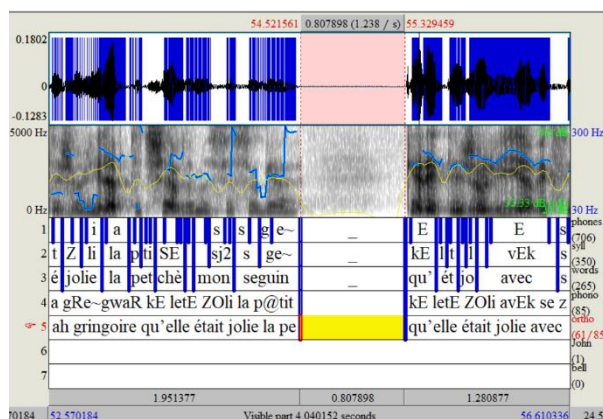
54.521561 0.807898 (1.238 / s) 55.329459

0.1802

0

-0.1283

5000 Hz

0 Hz

300 Hz

30 Hz

phones (706)

syll (350)

words (265)

phono (85)

ortho (61) / 85

John (1)

bell (0)

1 i a s s g e~ _ E E s

2 t Z li la p ti SE sj2 s ge~ _ kE l t l vEk s

3 é jolie la pet chè mon seguin _ qu' ét jo avec s

4 a gRe~gwaR kE letE ZOli la p@tit kE letE ZOli avEk se z

5 ah gringoire qu'elle était jolie la pe qu'elle était jolie avec

6

7

1.951377 0.807898 1.280877

70184 52.570184 Visible part 4.040152 seconds 56.610336 24.5